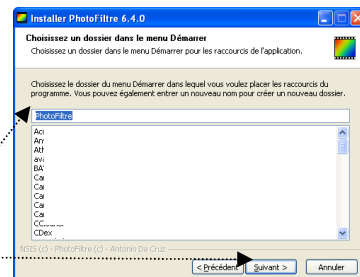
Installer PhotoFiltre 6.4.0

Choisissez un dossier dans le menu Démarrer

Choisissez un dossier dans le menu Démarrer pour les raccourcis de l'application.

Choisissez le dossier du menu Démarrer dans lequel vous voulez placer les raccourcis du programme. Vous pouvez également entrer un nouveau nom pour créer un nouveau dossier.

PhotoFiltre

Ac
Arr
Ath
ava
BA
Ca
Ca
Ca
Ca
Ca
Ca
CC
CDex

NSIS (c) - PhotoFiltre (c) - Antonio Da Cruz

< Précédent | Suivant > | Annuler